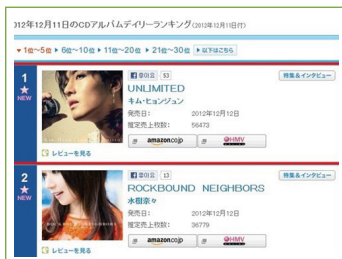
012年12月11日のCDアルバムデイリーランキング (2012年12月11日付)

▼1位~5位 ▶6位~10位 ▶11位~20位 ▶21位~30位 ▶以下はこちら

1
★
NEW

いいね! 53

特集&インタビュー

UNLIMITED
キム・ヒョンジュン

発売日: 2012年12月12日
推定売上枚数: 56473

amazon.co.jp
HMV

レビューを見る

2
★
NEW

いいね! 30

特集&インタビュー

ROCKBOUND NEIGHBORS
水樹奈々

発売日: 2012年12月12日
推定売上枚数: 36779

amazon.co.jp
HMV

レビューを見る